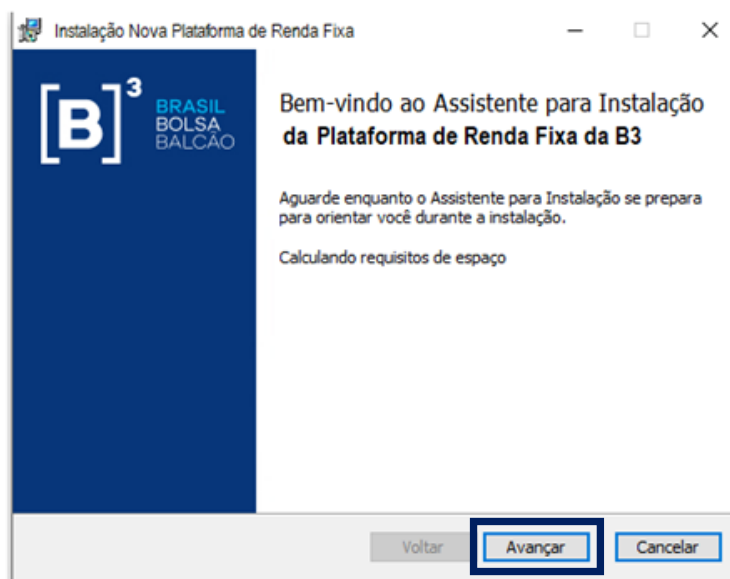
Instalação Nova Plataforma de Renda Fixa

[B]$^3$ BRASIL BOLSA BALCÃO

Bem-vindo ao Assistente para Instalação da Plataforma de Renda Fixa da B3

Aguarde enquanto o Assistente para Instalação se prepara para orientar você durante a instalação.

Calculando requisitos de espaço

Voltar Avançar Cancelar